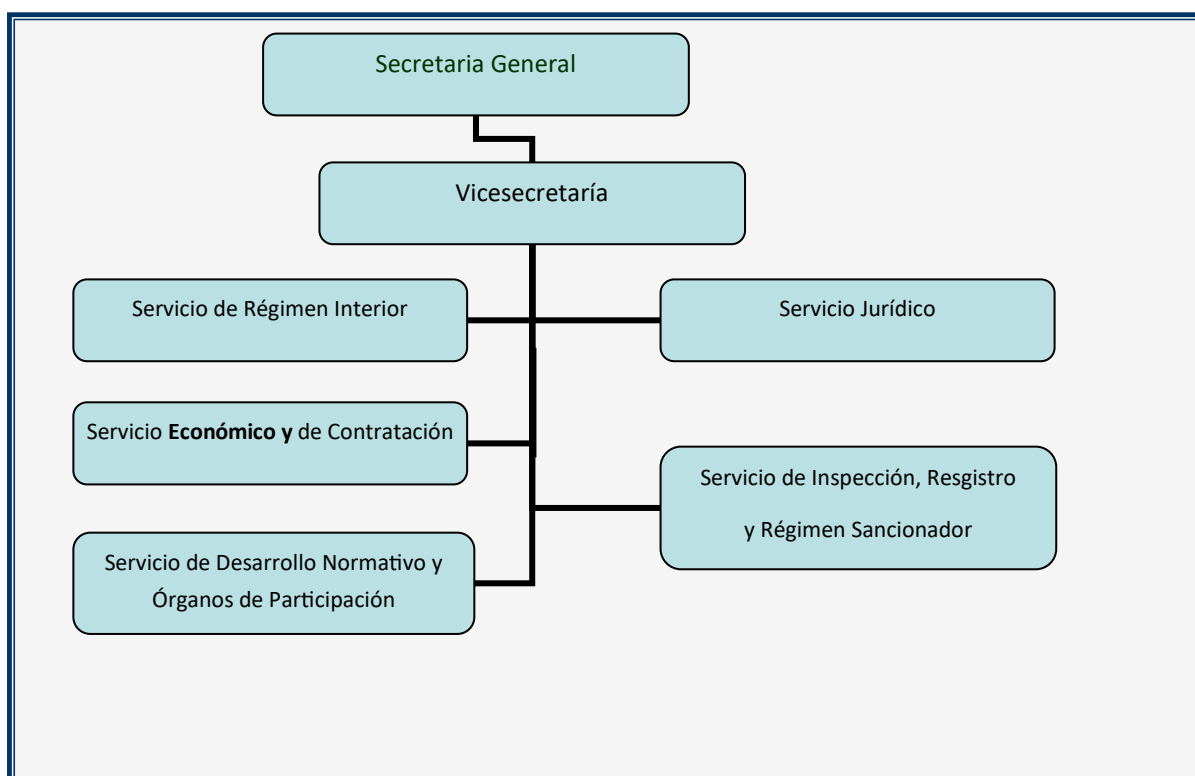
Secretaria General

Vicesecretaría

Servicio de Régimen Interior

Servicio Jurídico

Servicio **Económico y** de Contratación

Servicio de Inspección, Resgistro y Régimen Sancionador

Servicio de Desarrollo Normativo y Órganos de Participación